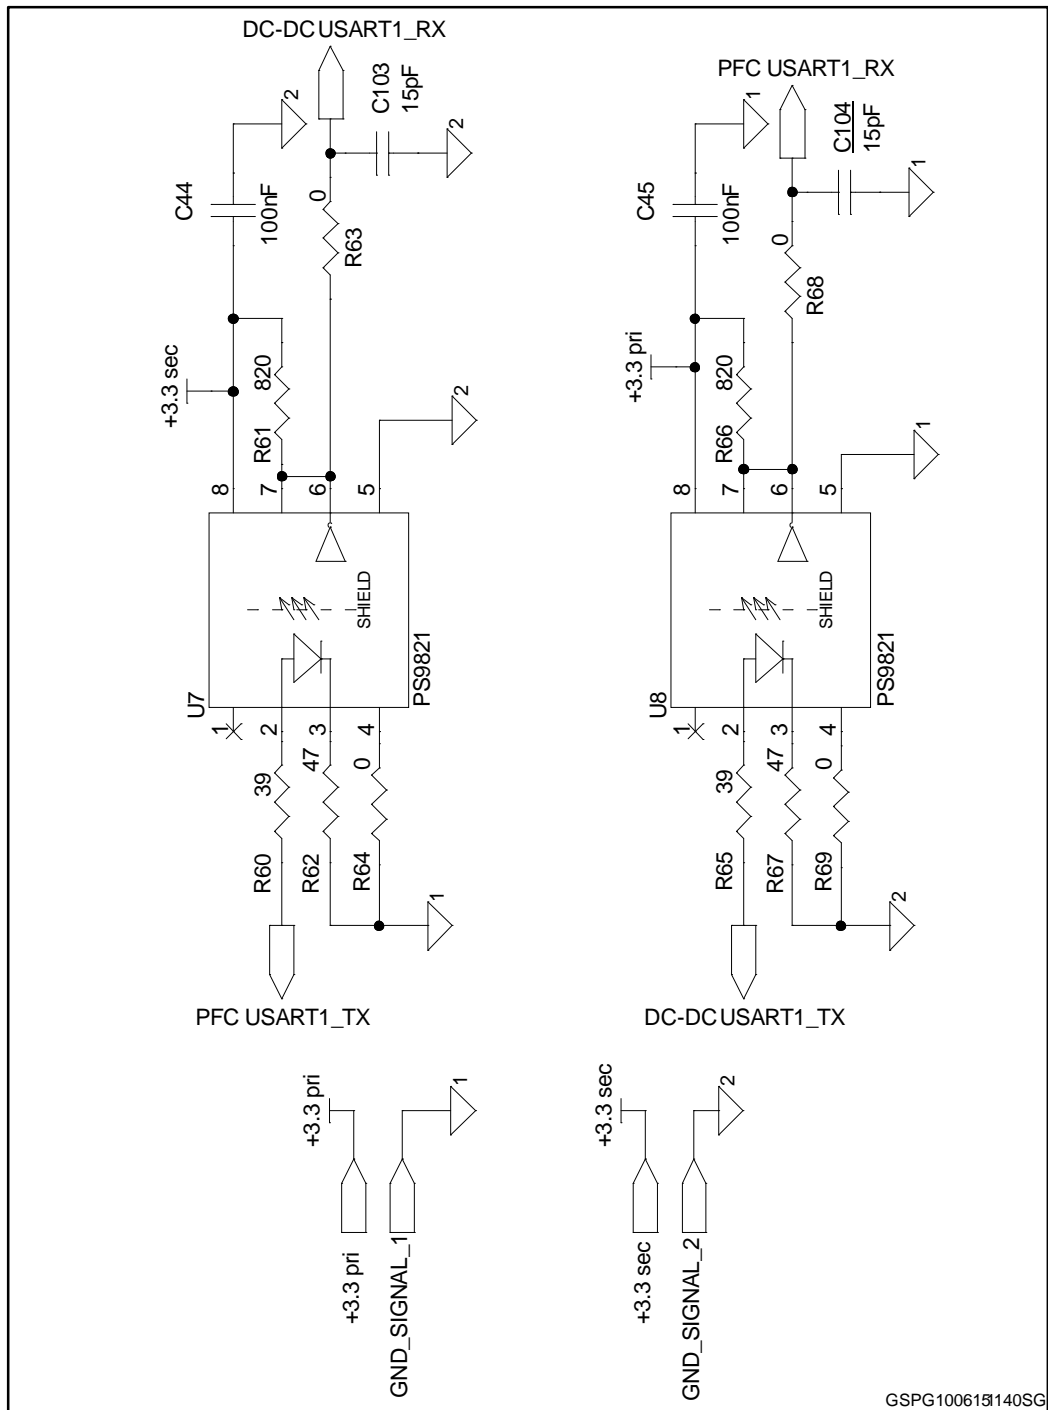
DC-DC USART1_RX
C103
15pF
2
2
C44
100nF
0
R63
+3.3 sec
820
R61
2
8
7
6
5
SHIELD
PS9821
U7
1
2
3
4
39
47
0
R60
R62
R64
1
PFC USART1_TX

PFC USART1_RX
C104
15pF
1
1
C45
100nF
0
R68
+3.3 pri
820
R66
1
8
7
6
5
SHIELD
PS9821
U8
1
2
3
4
39
47
0
R65
R67
R69
2
DC-DC USART1_TX

+3.3 pri
1
+3.3 pri
GND_SIGNAL_1

+3.3 sec
2
+3.3 sec
GND_SIGNAL_2

GSPG100615I140SG